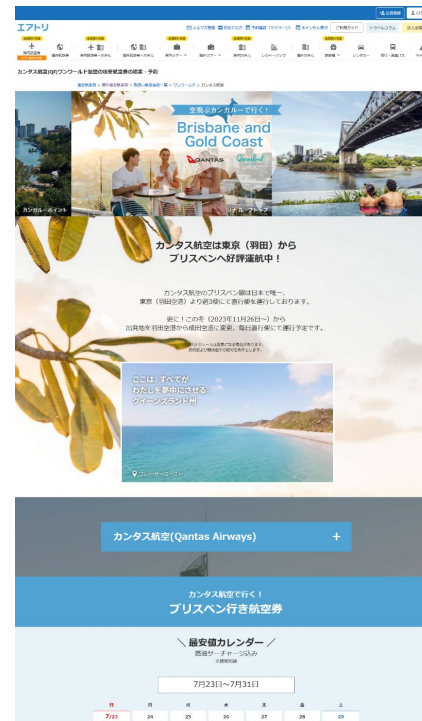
エアトリ

カンタス航空(QF)ワンワールド加盟の格安航空券の検索・予約

空飛ぶカンガルーで行く！
Brisbane and Gold Coast
QANTAS
Queensland

カンガルーポイント

カンタス航空は東京（羽田）から
ブリスベンへ好評運航中！

カンタス航空のブリスベン線は日本で唯一、
東京（羽田空港）より週3便にて直行便を運行しております。

更に！この冬（2023年11月26日～）から
出発地を羽田空港から成田空港に変更、毎日直行便にて運行予定です。

ここは、すべてが
わたしを夢中にさせる、
クイーンズランド州

フレーザーコースト

カンタス航空(Qantas Airways) +

カンタス航空で行く！
ブリスベン行き航空券

＼ 最安値カレンダー ／
燃油サーチャージ込み

7月23日～7月31日

| 日 | 月 | 火 | 水 | 木 | 金 | 土 |
|---|---|---|---|---|---|---|
| 7/23 | 24 | 25 | 26 | 27 | 28 | 29 |